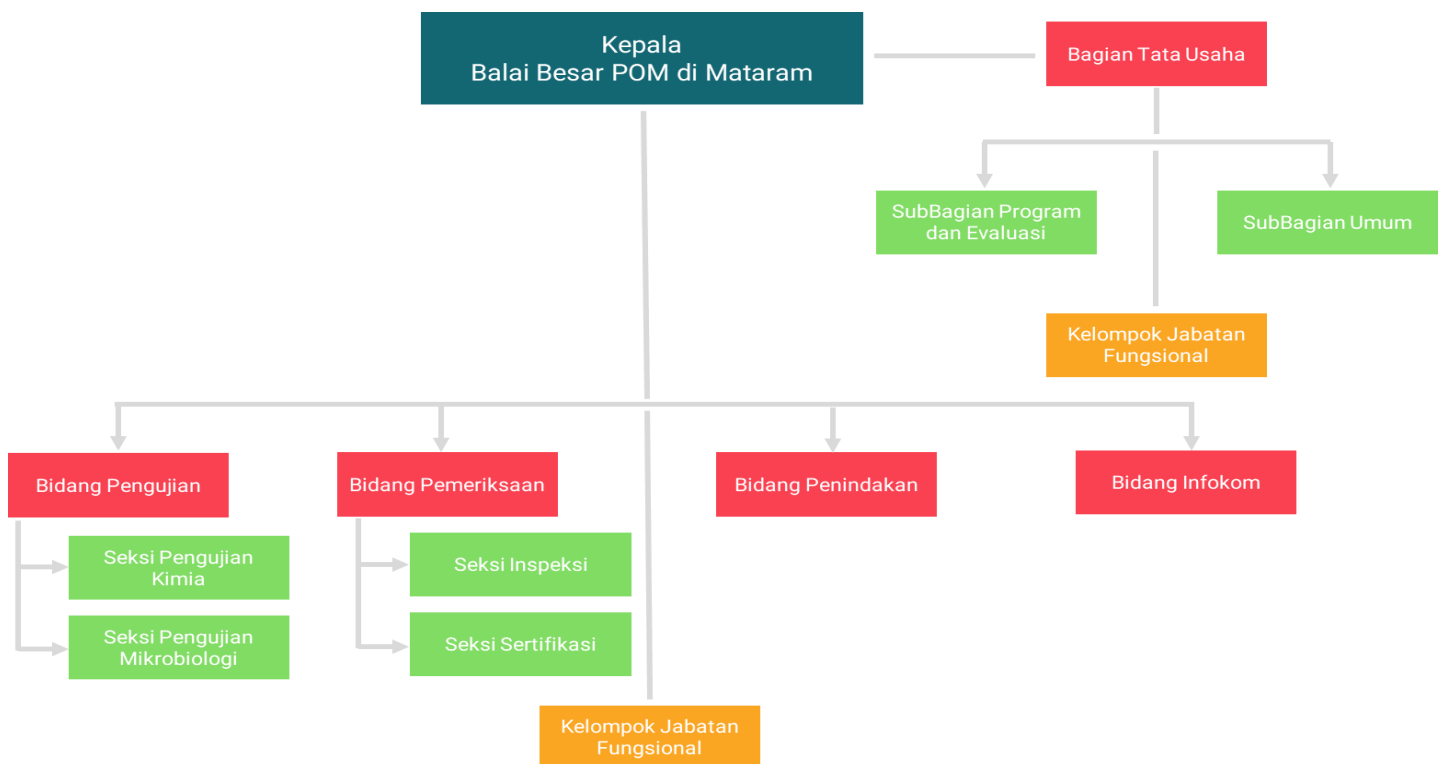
Kepala
Balai Besar POM di Mataram

Bagian Tata Usaha

SubBagian Program dan Evaluasi

SubBagian Umum

Kelompok Jabatan Fungsional

Bidang Pengujian

Seksi Pengujian Kimia

Seksi Pengujian Mikrobiologi

Bidang Pemeriksaan

Seksi Inspeksi

Seksi Sertifikasi

Bidang Penindakan

Bidang Infokom

Kelompok Jabatan Fungsional